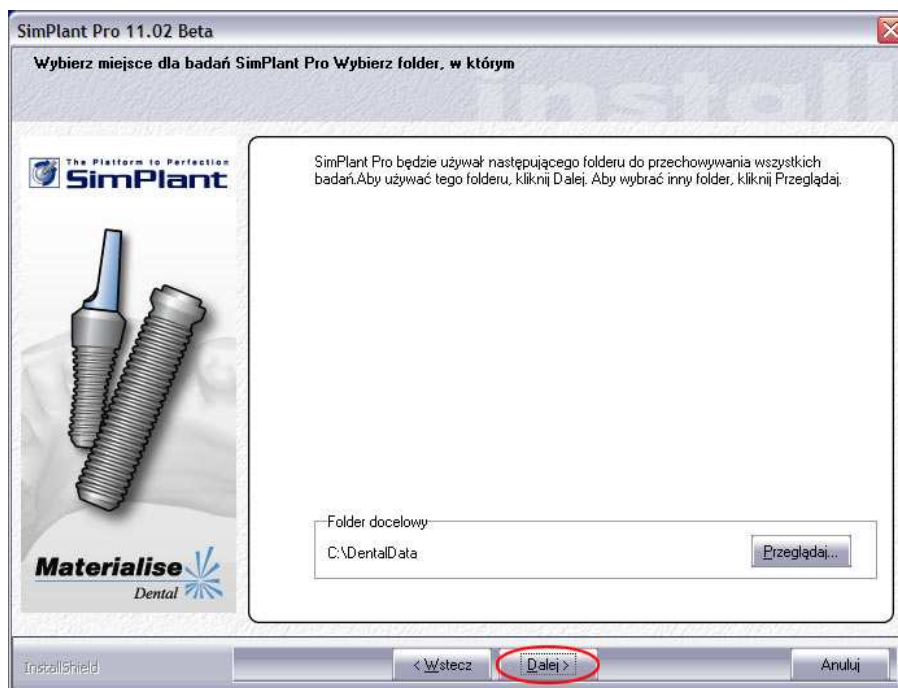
SimPlant Pro 11.02 Beta

Wybierz miejsce dla badań SimPlant Pro Wybierz folder, w którym

Install

The Platform to Perfection
SimPlant

SimPlant Pro będzie używał następującego folderu do przechowywania wszystkich badań.Aby używać tego folderu, kliknij Dalej. Aby wybrać inny folder, kliknij Przeglądaj.

Folder docelowy
C:\DentalData

Przeglądaj...

Materialise
Dental

InstallShield

< Wstecz

Dalej >

Anuluj